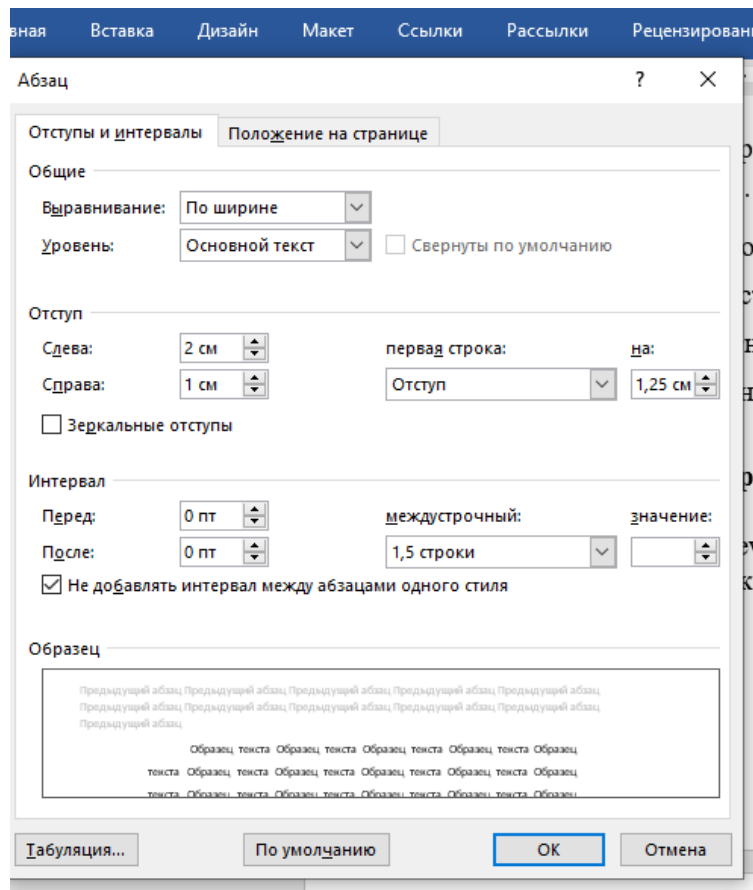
вная Вставка Дизайн Макет Ссылки Рассылки Рецензировани

Абзац ? ×

Отступы и интервалы | Положение на странице

Общие

Выравнивание: По ширине

Уровень: Основной текст

Свернуты по умолчанию

Отступ

Слева: 2 см

Справа: 1 см

первая строка: Отступ

на: 1,25 см

Зеркальные отступы

Интервал

Перед: 0 пт

После: 0 пт

междустрочный: 1,5 строки

значение:

Не добавлять интервал между абзацами одного стиля

Образец

Предыдущий абзац Предыдущий абзац Предыдущий абзац Предыдущий абзац Предыдущий абзац Предыдущий абзац Предыдущий абзац Предыдущий абзац Предыдущий абзац Предыдущий абзац Предыдущий абзац

Образец текста Образец текста Образец текста Образец текста Образец текста Образец текста Образец текста Образец текста Образец текста Образец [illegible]

Табуляция... По умолчанию ОК Отмена